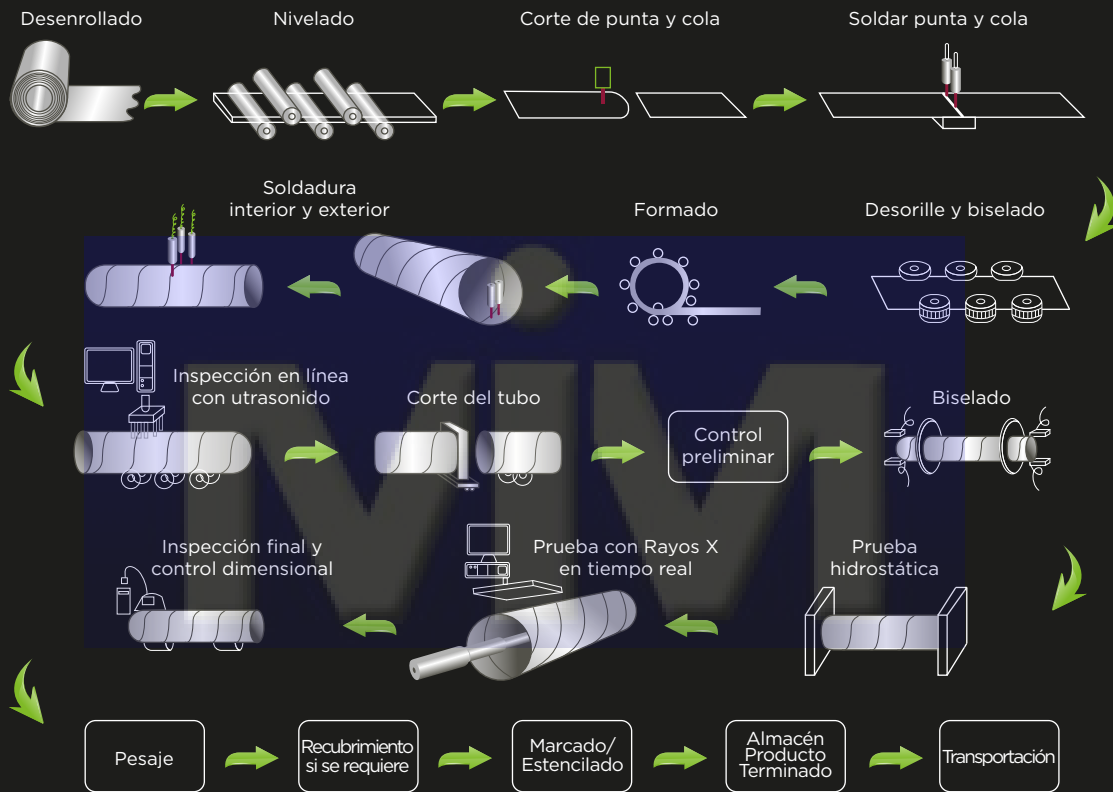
Desenrollado

Nivelado

Corte de punta y cola

Soldar punta y cola

Soldadura interior y exterior

Formado

Desorille y biselado

Inspección en línea con utrasonido

Corte del tubo

Control preliminar

Biselado

Inspección final y control dimensional

Prueba con Rayos X en tiempo real

Prueba hidrostática

Pesaje

Recubrimiento si se requiere

Marcado/ Estencilado

Almacén Producto Terminado

Transportación